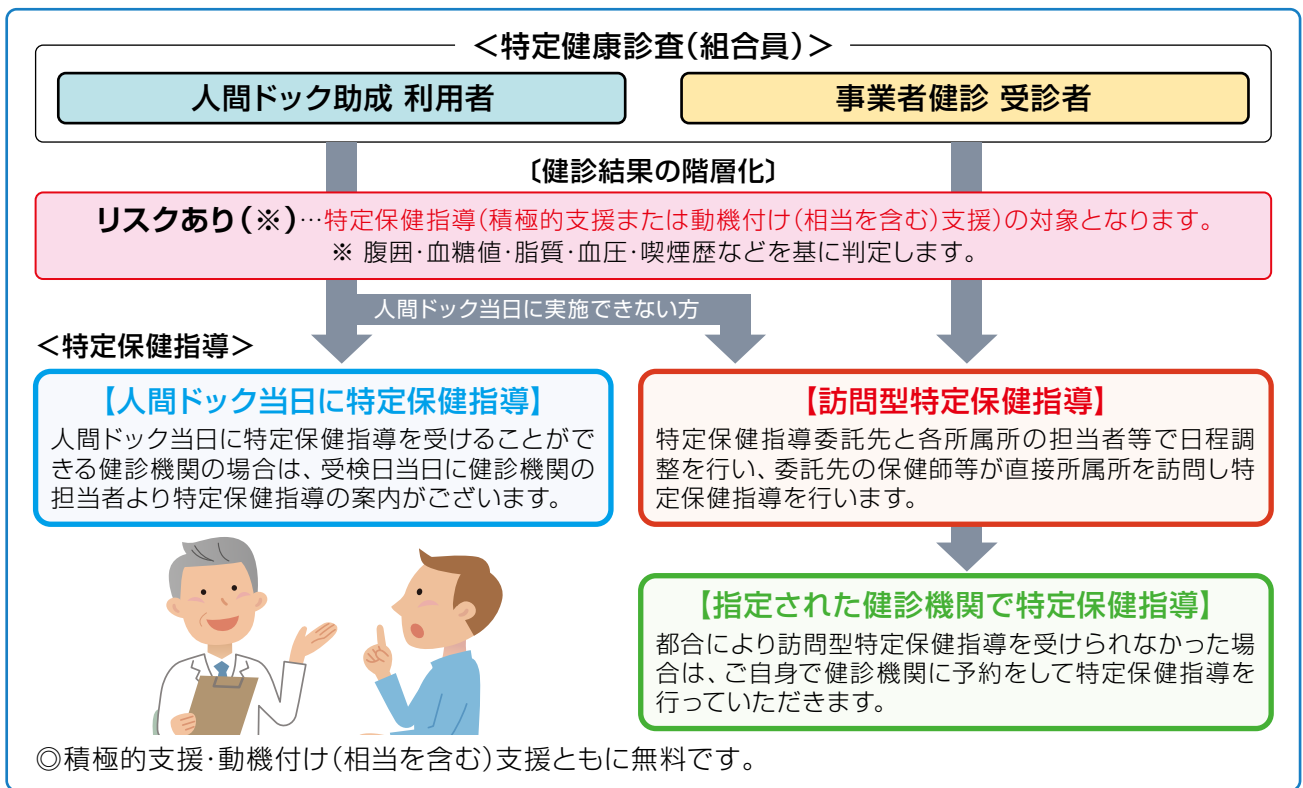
＜特定健康診査(組合員)＞

人間ドック助成 利用者

事業者健診 受診者

〔健診結果の階層化〕

リスクあり(※)…特定保健指導(積極的支援または動機付け(相当を含む)支援)の対象となります。
※ 腹囲･血糖値･脂質･血圧･喫煙歴などを基に判定します。

人間ドック当日に実施できない方

＜特定保健指導＞

【人間ドック当日に特定保健指導】
人間ドック当日に特定保健指導を受けることができる健診機関の場合は、受検日当日に健診機関の担当者より特定保健指導の案内がございます。

【訪問型特定保健指導】
特定保健指導委託先と各所属所の担当者等で日程調整を行い、委託先の保健師等が直接所属所を訪問し特定保健指導を行います。

【指定された健診機関で特定保健指導】
都合により訪問型特定保健指導を受けられなかった場合は、ご自身で健診機関に予約をして特定保健指導を行っていただきます。

◎積極的支援･動機付け(相当を含む)支援ともに無料です。